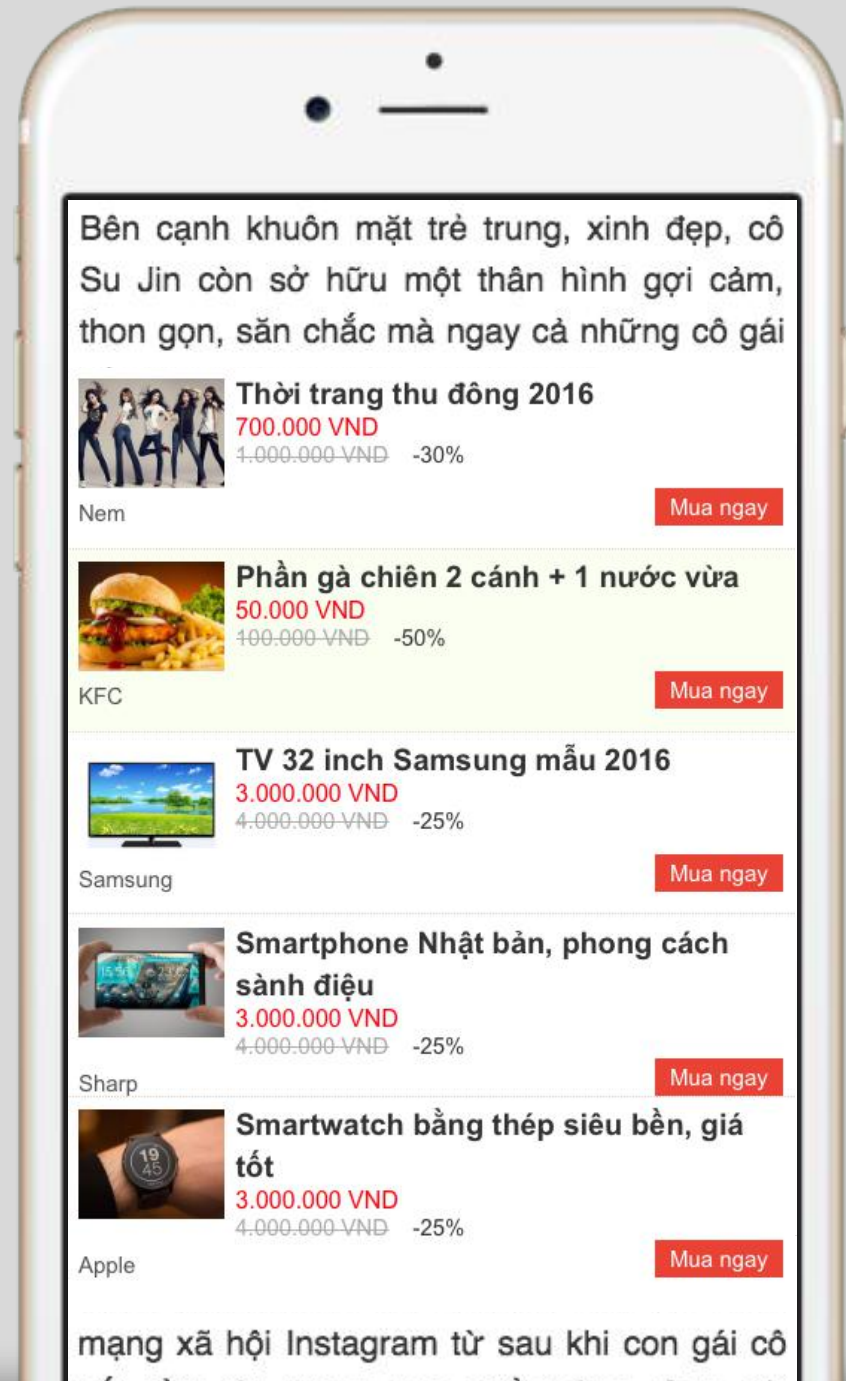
Bên cạnh khuôn mặt trẻ trung, xinh đẹp, cô Su Jin còn sở hữu một thân hình gợi cảm, thon gọn, săn chắc mà ngay cả những cô gái

Thời trang thu đông 2016
700.000 VND
~~1.000.000 VND~~ -30%
Nem
Mua ngay

Phần gà chiên 2 cánh + 1 nước vừa
50.000 VND
~~100.000 VND~~ -50%
KFC
Mua ngay

TV 32 inch Samsung mẫu 2016
3.000.000 VND
~~4.000.000 VND~~ -25%
Samsung
Mua ngay

Smartphone Nhật bản, phong cách sành điệu
3.000.000 VND
~~4.000.000 VND~~ -25%
Sharp
Mua ngay

Smartwatch bằng thép siêu bền, giá tốt
3.000.000 VND
~~4.000.000 VND~~ -25%
Apple
Mua ngay

mạng xã hội Instagram từ sau khi con gái cô